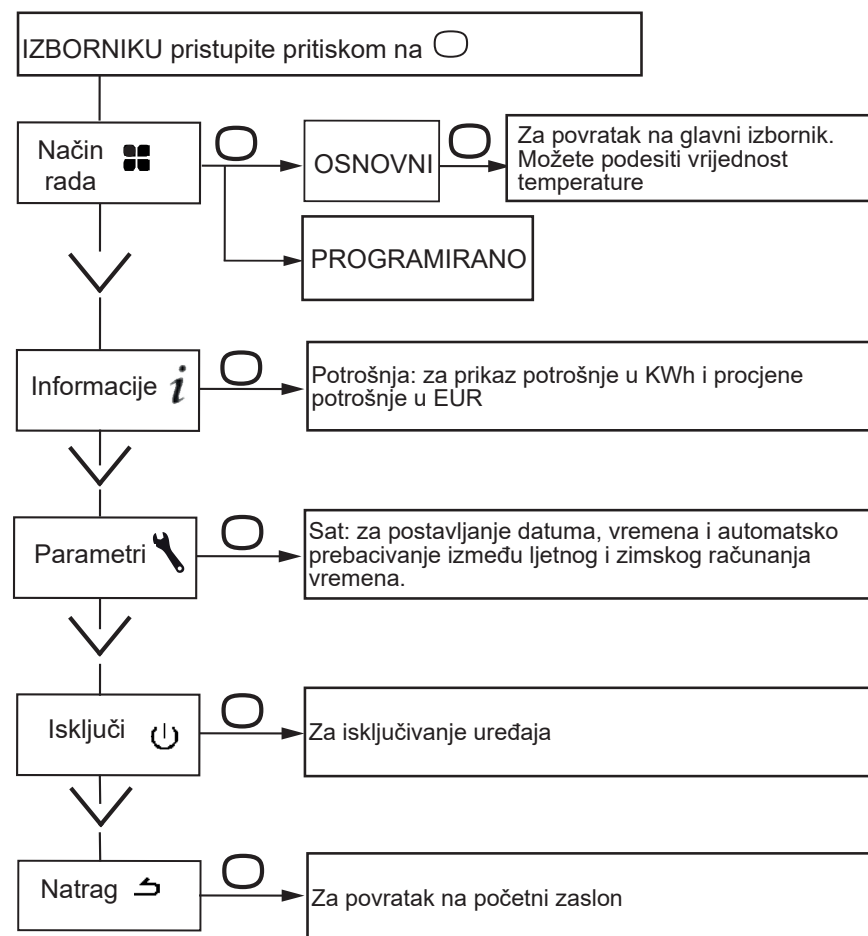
IZBORNIKU pristupite pritiskom na

Način rada

OSNOVNI

Za povratak na glavni izbornik. Možete podesiti vrijednost temperature

PROGRAMIRANO

Informacije $i$

Potrošnja: za prikaz potrošnje u KWh i procjene potrošnje u EUR

Parametri

Sat: za postavljanje datuma, vremena i automatsko prebacivanje između ljetnog i zimskog računanja vremena.

Isključi

Za isključivanje uređaja

Natrag

Za povratak na početni zaslon